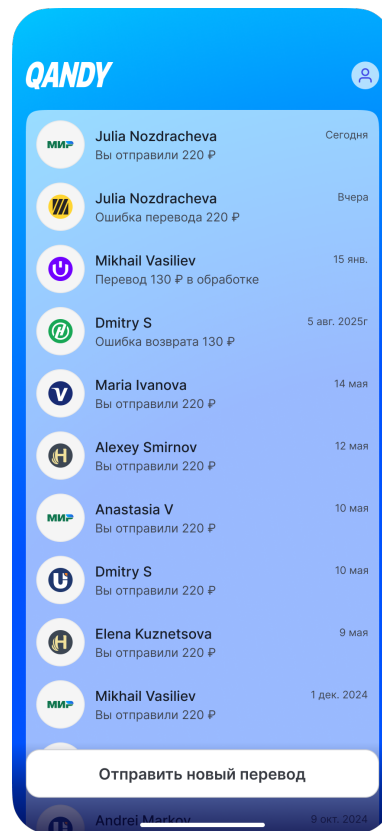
QANDY

МИР Julia Nozdracheva Сегодня
Вы отправили 220 ₽

Julia Nozdracheva Вчера
Ошибка перевода 220 ₽

Mikhail Vasiliev 15 янв.
Перевод 130 ₽ в обработке

Dmitry S 5 авг. 2025г
Ошибка возврата 130 ₽

Maria Ivanova 14 мая
Вы отправили 220 ₽

Alexey Smirnov 12 мая
Вы отправили 220 ₽

МИР Anastasia V 10 мая
Вы отправили 220 ₽

Dmitry S 10 мая
Вы отправили 220 ₽

Elena Kuznetsova 9 мая
Вы отправили 220 ₽

МИР Mikhail Vasiliev 1 дек. 2024
Вы отправили 220 ₽

Отправить новый перевод

Andrei Markov 9 окт. 2024